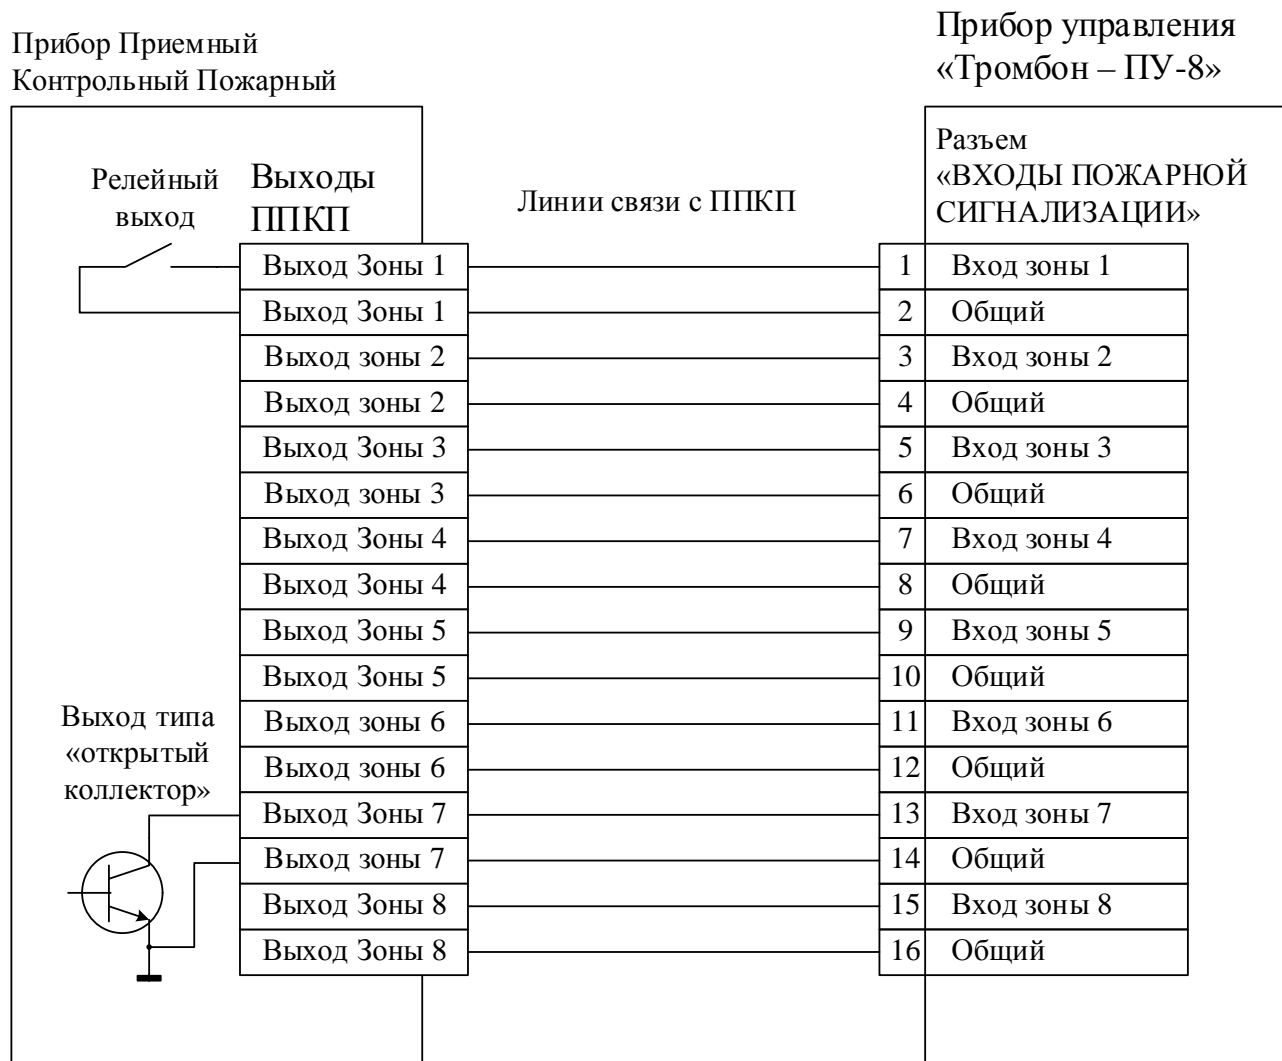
Прибор Приемный Контрольный Пожарный

Прибор управления «Тромбон – ПУ-8»

Релейный выход

Выходы ППКП

Линии связи с ППКП

Разъем «ВХОДЫ ПОЖАРНОЙ СИГНАЛИЗАЦИИ»

| Выходы ППКП |
|---|
| Выход Зоны 1 |
| Выход Зоны 1 |
| Выход зоны 2 |
| Выход зоны 2 |
| Выход Зоны 3 |
| Выход зоны 3 |
| Выход Зоны 4 |
| Выход Зоны 4 |
| Выход Зоны 5 |
| Выход Зоны 5 |
| Выход зоны 6 |
| Выход зоны 6 |
| Выход Зоны 7 |
| Выход зоны 7 |
| Выход Зоны 8 |
| Выход Зоны 8 |

Выход типа «открытый коллектор»

| № | Разъем |
|---|---|
| 1 | Вход зоны 1 |
| 2 | Общий |
| 3 | Вход зоны 2 |
| 4 | Общий |
| 5 | Вход зоны 3 |
| 6 | Общий |
| 7 | Вход зоны 4 |
| 8 | Общий |
| 9 | Вход зоны 5 |
| 10 | Общий |
| 11 | Вход зоны 6 |
| 12 | Общий |
| 13 | Вход зоны 7 |
| 14 | Общий |
| 15 | Вход зоны 8 |
| 16 | Общий |